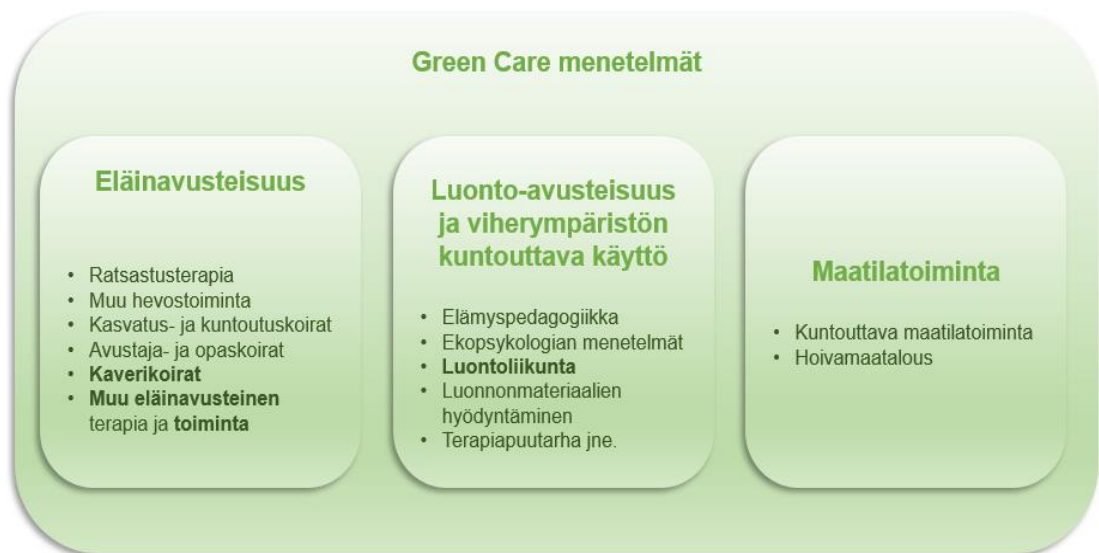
Green Care menetelmät

Eläinavusteisuus

- Ratsastusterapia
- Muu hevostoiminta
- Kasvatus- ja kuntoutuskoirat
- Avustaja- ja opaskoirat
- **Kaverikoirat**
- **Muu eläinavusteinen** terapia ja **toiminta**

Luonto-avusteisuus ja viherympäristön kuntouttava käyttö

- Elämyspedagogiikka
- Ekopsykologian menetelmät
- **Luontoliikunta**
- Luonnonmateriaalien hyödyntäminen
- Terapiapuutarha jne.

Maatilatoiminta

- Kuntouttava maatilatoiminta
- Hoivamaatalous